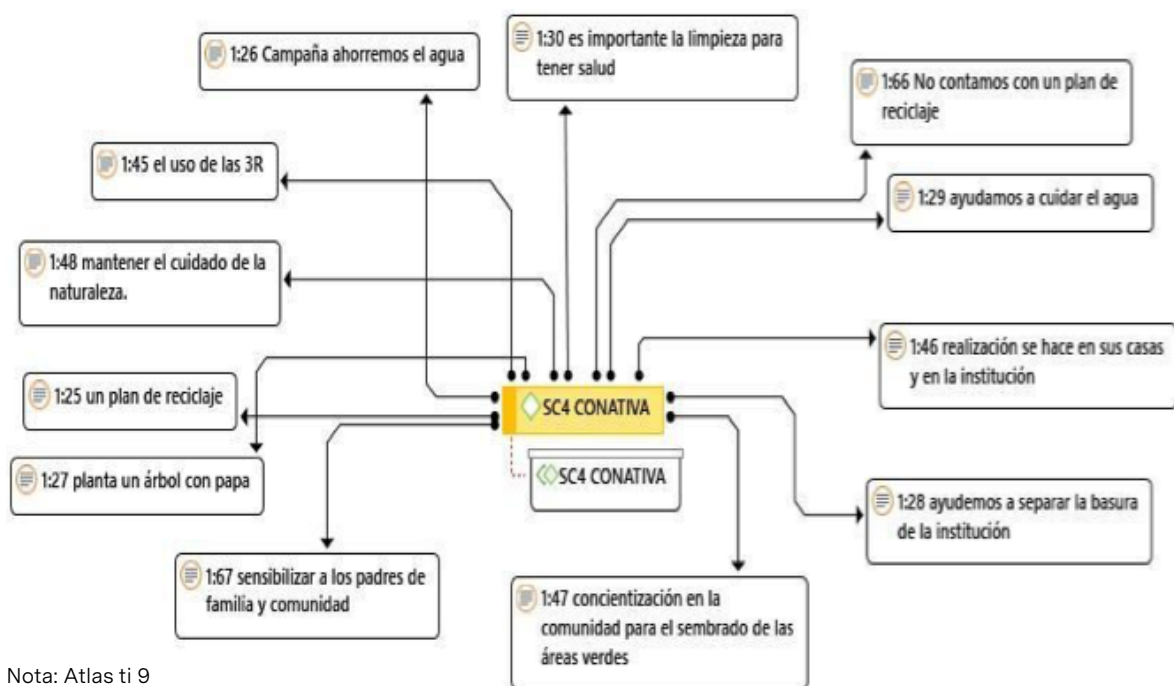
1:26 Campaña ahorremos el agua

1:30 es importante la limpieza para tener salud

1:66 No contamos con un plan de reciclaje

1:45 el uso de las 3R

1:29 ayudamos a cuidar el agua

1:48 mantener el cuidado de la naturaleza.

1:46 realización se hace en sus casas y en la institución

1:25 un plan de reciclaje

SC4 CONATIVA

1:27 planta un árbol con papa

SC4 CONATIVA

1:28 ayudemos a separar la basura de la institución

1:67 sensibilizar a los padres de familia y comunidad

1:47 concientización en la comunidad para el sembrado de las áreas verdes

Nota: Atlas ti 9